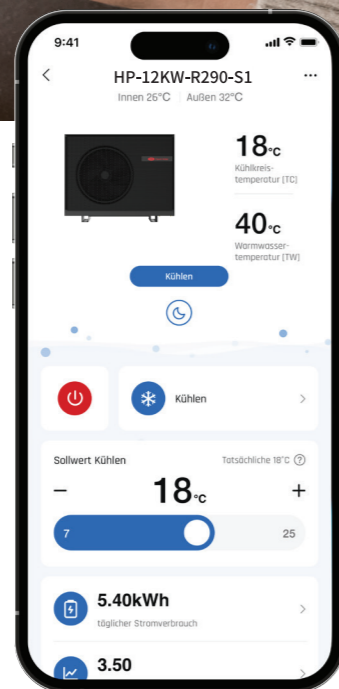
9:41

<

HP-12KW-R290-S1

...

Innen 26°C | Außen 32°C

18°C

Kühlkreistemperatur [TC]

40°C

Warmwassertemperatur [TW]

Kühlen

Kühlen

>

Sollwert Kühlen

Tatsächliche 18°C ?

−

18°C

+

7

25

5.40kWh

täglicher Stromverbrauch

>

3.50

>